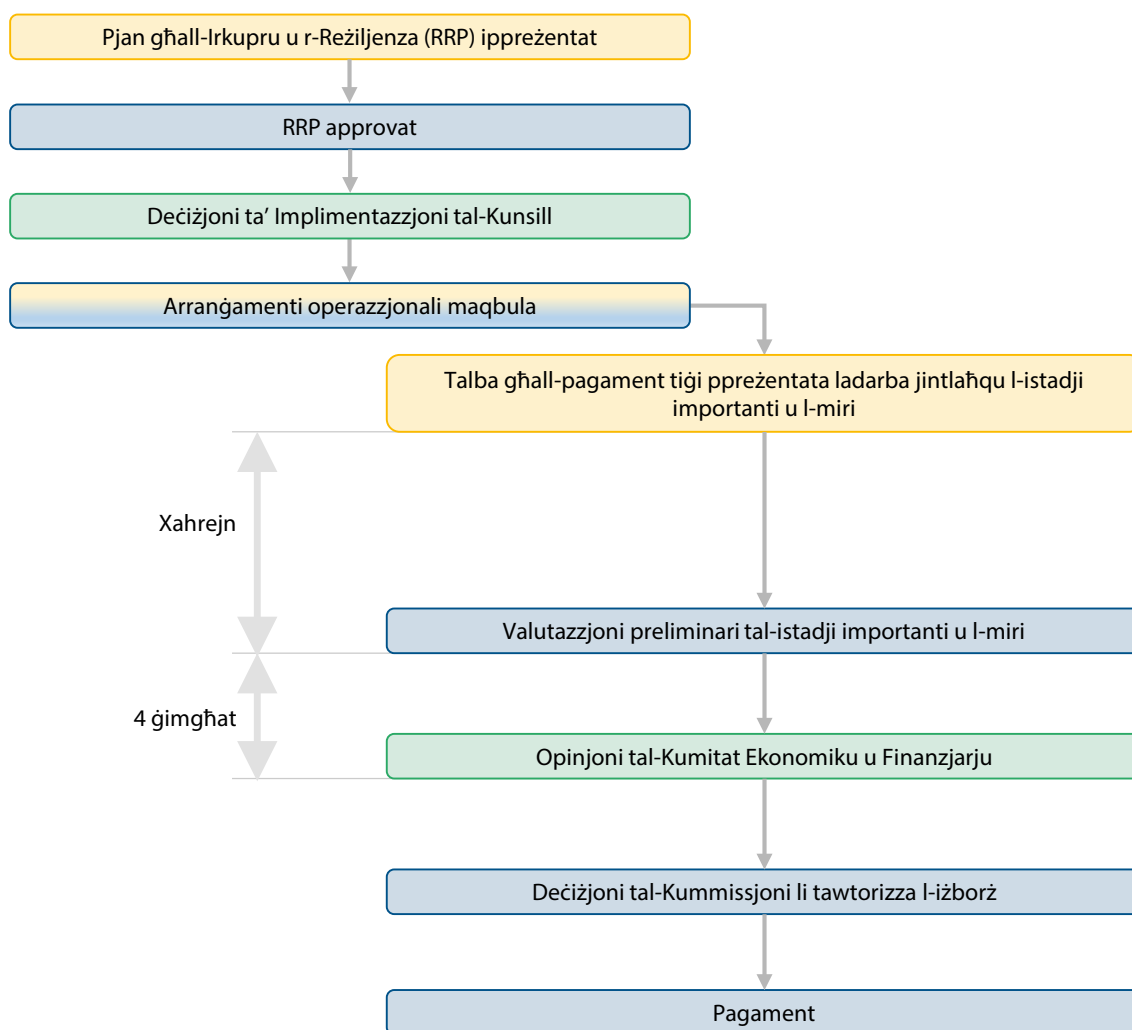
Pjan għall-Irkupru u r-Reżiljenza (RRP) ippreżentat

RRP approvat

Deċiżjoni ta' Implimentazzjoni tal-Kunsill

Arranġamenti operazzjonali maqbula

Talba għall-pagament tiġi ppreżentata ladarba jintlaħqu l-istadji importanti u l-miri

Xahrejn

Valutazzjoni preliminari tal-istadji importanti u l-miri

4 ġimgħat

Opinjoni tal-Kumitat Ekonomiku u Finanzjarju

Deċiżjoni tal-Kummissjoni li tawtorizza l-iżborż

Pagament